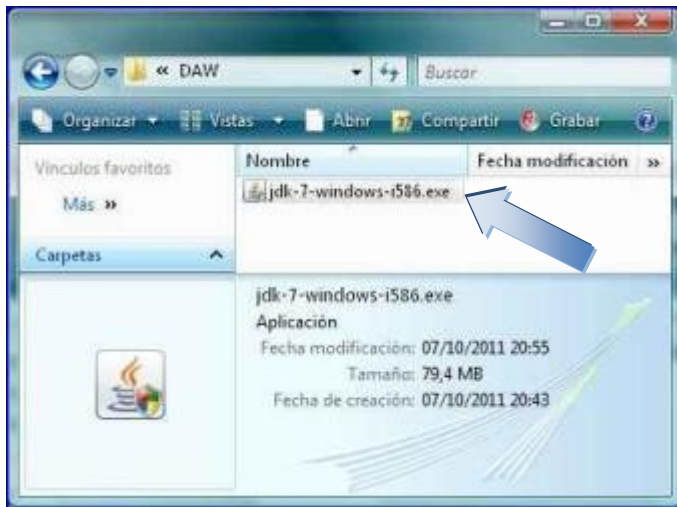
« DAW
Buscar
Organizar Vistas Abrir Compartir Grabar
Vínculos favoritos
Más »
Carpetas
Nombre
Fecha modificación »
jdk-7-windows-i586.exe
jdk-7-windows-i586.exe
Aplicación
Fecha modificación: 07/10/2011 20:55
Tamaño: 79,4 MB
Fecha de creación: 07/10/2011 20:43